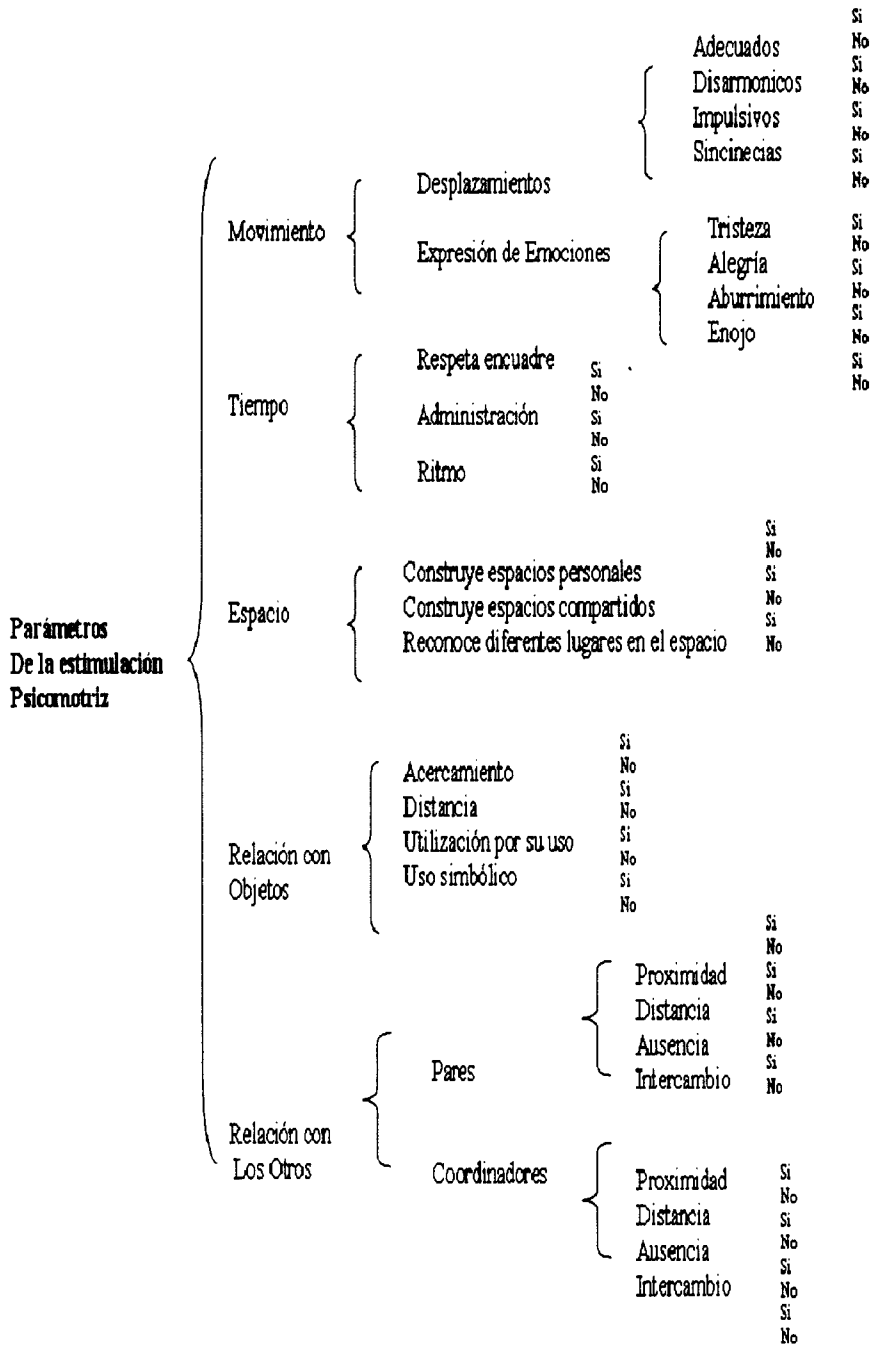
Parámetros
De la estimulación
Psicomotriz

Movimiento

Desplazamientos

Adecuados
Disarmonicos
Impulsivos
Sincinecias

Si
No
Si
No
Si
No
Si
No

Expresión de Emociones

Tristeza
Alegría
Aburrimiento
Enojo

Si
No
Si
No
Si
No
Si
No

Tiempo

Respeta encuadre
Administración
Ritmo

Si
No
Si
No
Si
No

Espacio

Construye espacios personales
Construye espacios compartidos
Reconoce diferentes lugares en el espacio

Si
No
Si
No
Si
No

Relación con Objetos

Acercamiento
Distancia
Utilización por su uso
Uso simbólico

Si
No
Si
No
Si
No
Si
No

Relación con Los Otros

Pares

Proximidad
Distancia
Ausencia
Intercambio

Si
No
Si
No
Si
No
Si
No

Coordinadores

Proximidad
Distancia
Ausencia
Intercambio

Si
No
Si
No
Si
No
Si
No